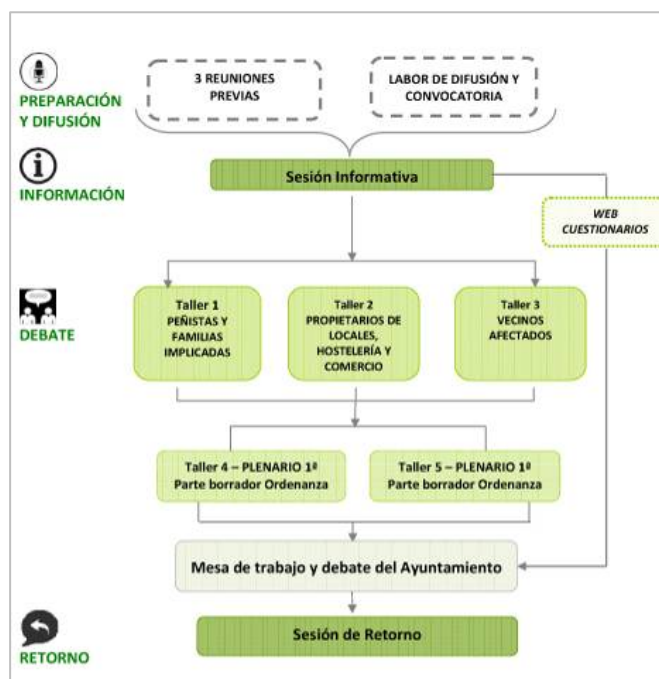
PREPARACIÓN Y DIFUSIÓN

3 REUNIONES PREVIAS

LABOR DE DIFUSIÓN Y CONVOCATORIA

INFORMACIÓN

Sesión Informativa

WEB CUESTIONARIOS

DEBATE

Taller 1
PEÑISTAS Y FAMILIAS IMPLICADAS

Taller 2
PROPIETARIOS DE LOCALES, HOSTELERÍA Y COMERCIO

Taller 3
VECINOS AFECTADOS

Taller 4 – PLENARIO 1ª
Parte borrador Ordenanza

Taller 5 – PLENARIO 1ª
Parte borrador Ordenanza

Mesa de trabajo y debate del Ayuntamiento

RETORNO

Sesión de Retorno